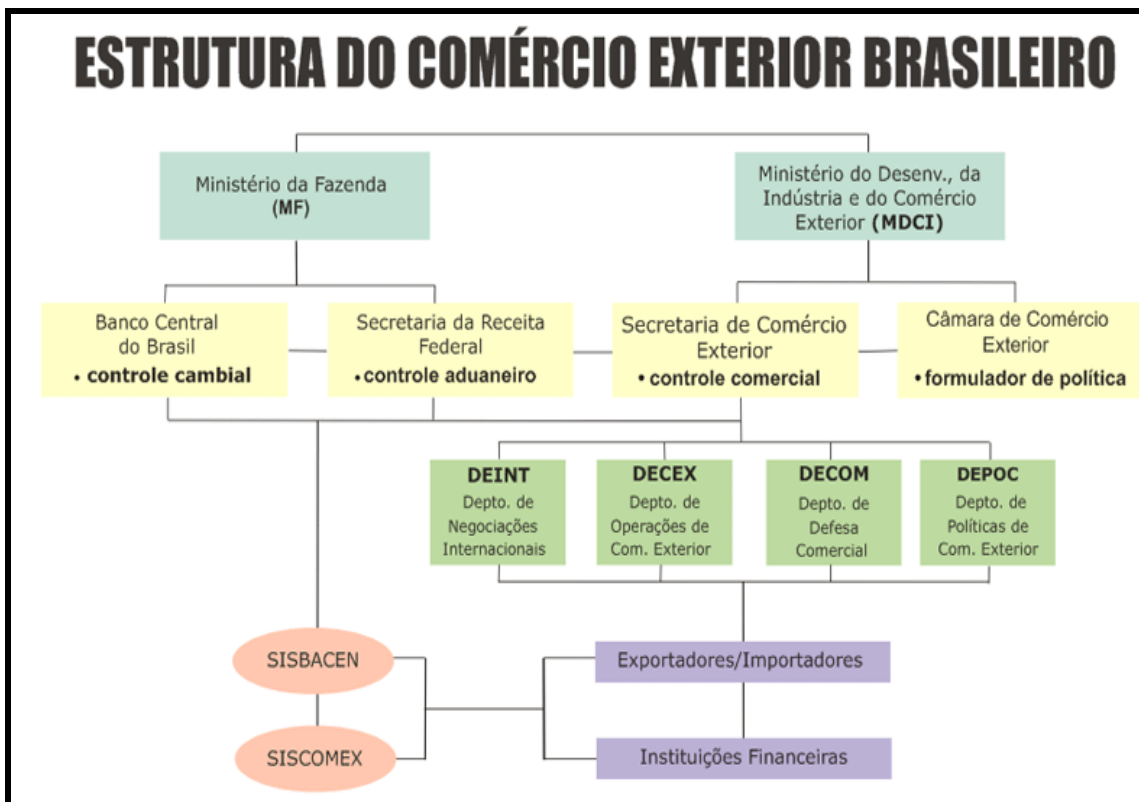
ESTRUTURA DO COMÉRCIO EXTERIOR BRASILEIRO

Ministério da Fazenda (MF)

Ministério do Desenv., da Indústria e do Comércio Exterior (MDCI)

Banco Central do Brasil
• controle cambial

Secretaria da Receita Federal
• controle aduaneiro

Secretaria de Comércio Exterior
• controle comercial

Câmara de Comércio Exterior
• formulador de política

DEINT
Depto. de Negociações Internacionais

DECEX
Depto. de Operações de Com. Exterior

DECOM
Depto. de Defesa Comercial

DEPOC
Depto. de Políticas de Com. Exterior

SISBACEN

SISCOMEX

Exportadores/Importadores

Instituições Financeiras